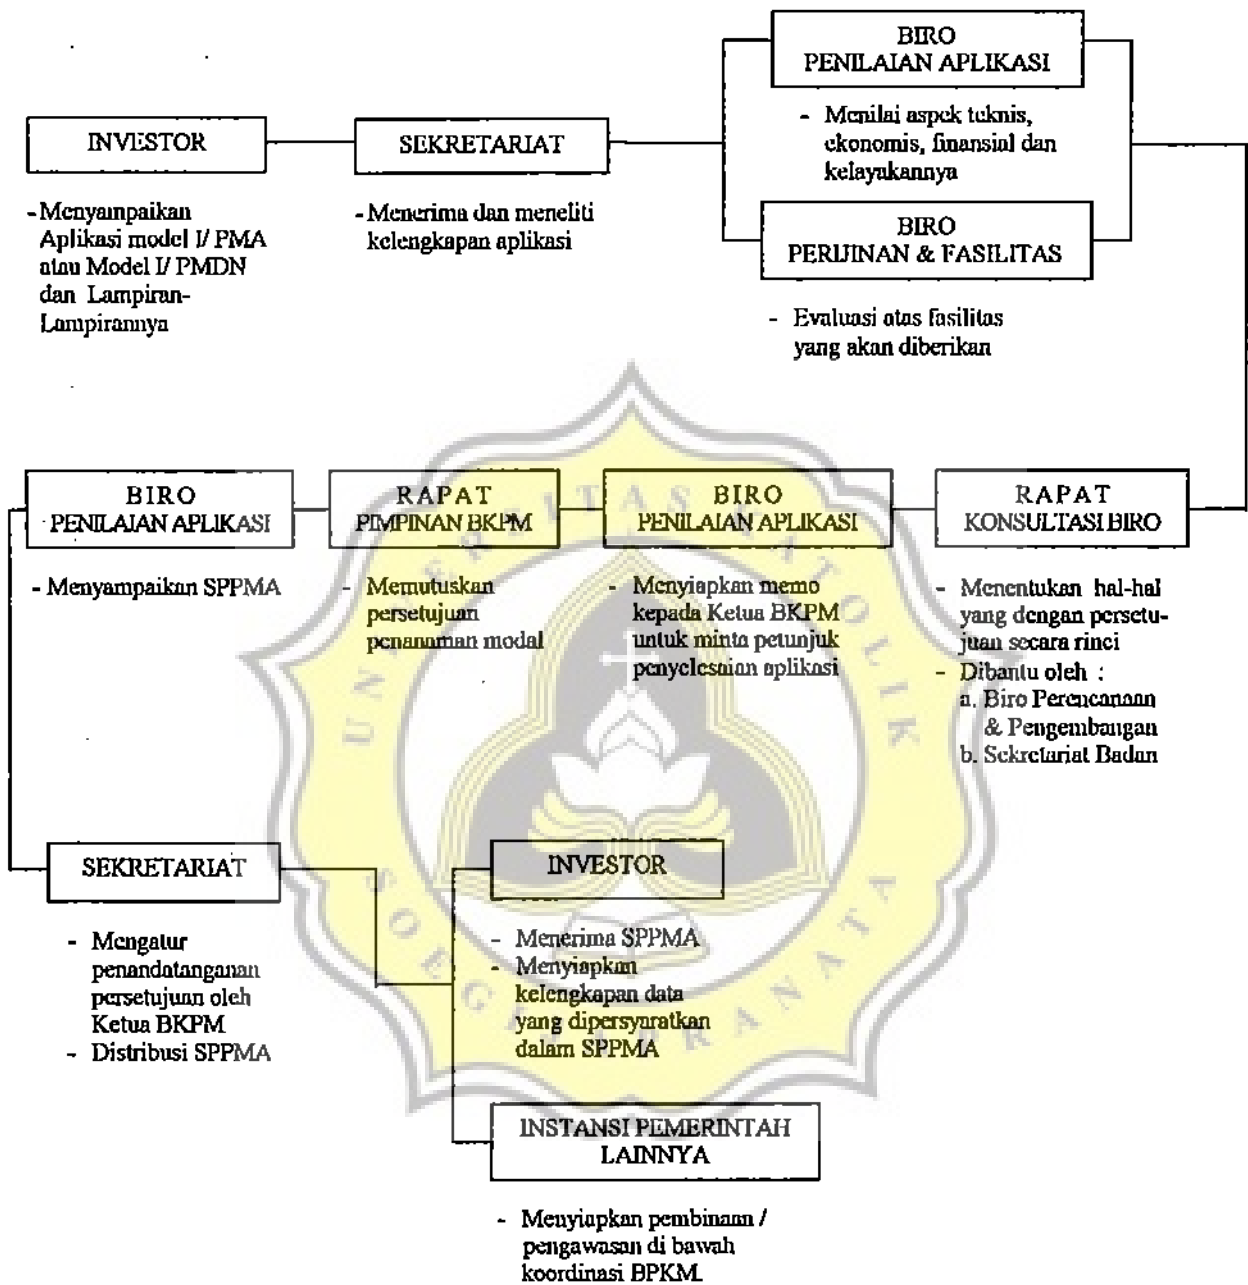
INVESTOR

- Menyampaikan Aplikasi model I/ PMA atau Model I/ PMDN dan Lampiran-Lampirannya

SEKRETARIAT

- Menerima dan meneliti kelengkapan aplikasi

BIRO
PENILAIAN APLIKASI

- Menilai aspek teknis, ekonomis, finansial dan kelayakannya

BIRO
PERIJINAN & FASILITAS

- Evaluasi atas fasilitas yang akan diberikan

RAPAT
KONSULTASI BIRO

- Menentukan hal-hal yang dengan persetujuan secara rinci
- Dibantu oleh :
a. Biro Perencanaan & Pengembangan
b. Sekretariat Badan

BIRO
PENILAIAN APLIKASI

- Menyiapkan memo kepada Ketua BKPM untuk minta petunjuk penyelesaian aplikasi

RAPAT
PIMPINAN BKPM

- Memutuskan persetujuan penanaman modal

BIRO
PENILAIAN APLIKASI

- Menyampaikan SPPMA

SEKRETARIAT

- Mengatur penandatanganan persetujuan oleh Ketua BKPM
- Distribusi SPPMA

INVESTOR

- Menerima SPPMA
- Menyiapkan kelengkapan data yang dipersyaratkan dalam SPPMA

INSTANSI PEMERINTAH
LAINNYA

- Menyiapkan pembinaan / pengawasan di bawah koordinasi BPKM